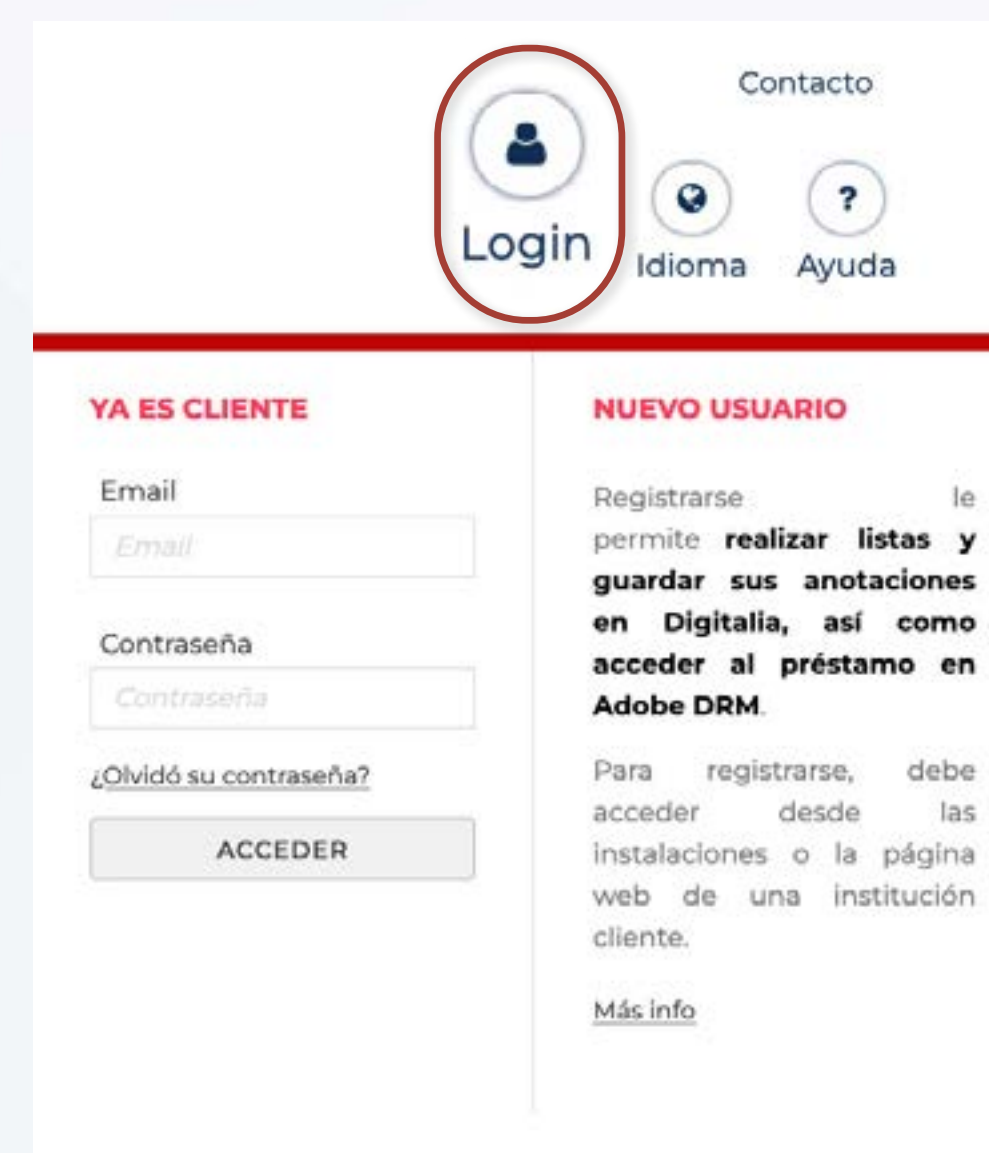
Contacto

Login

Idioma

?

Ayuda

YA ES CLIENTE

Email

Email

Contraseña

Contraseña

¿Olvidó su contraseña?

ACCEDER

NUEVO USUARIO

Registrarse le permite **realizar listas y guardar sus anotaciones en Digitalia, así como acceder al préstamo en Adobe DRM**.

Para registrarse, debe acceder desde las instalaciones o la página web de una institución cliente.

Más info